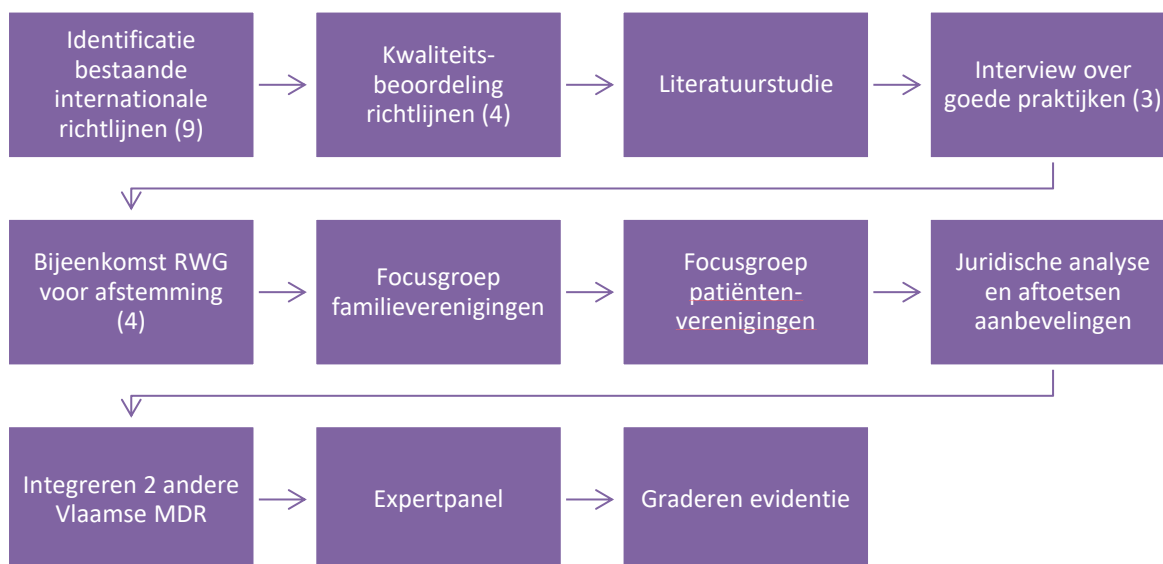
Identificatie bestaande internationale richtlijnen (9)

Kwaliteits-beoordeling richtlijnen (4)

Literatuurstudie

Interview over goede praktijken (3)

Bijeenkomst RWG voor afstemming (4)

Focusgroep familieverenigingen

Focusgroep patiënten-verenigingen

Juridische analyse en aftoetsen aanbevelingen

Integreren 2 andere Vlaamse MDR

Expertpanel

Graderen evidentie